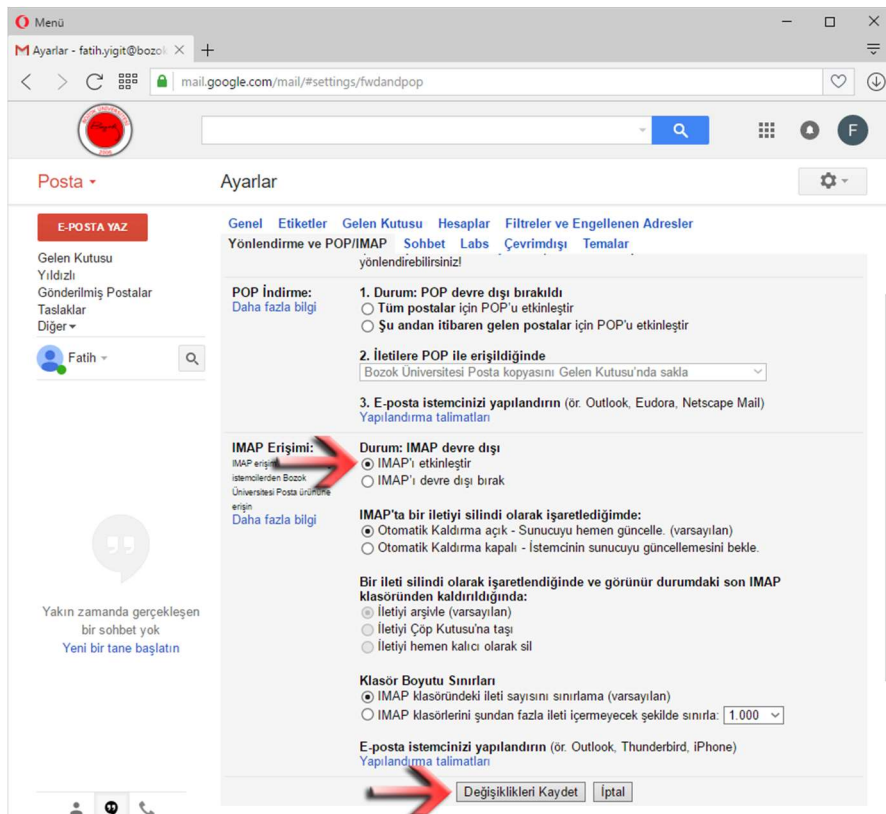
Menü
Ayarlar - fatih.yigit@bozok
mail.google.com/mail/#settings/fwdandpop
F
Posta
Ayarlar
E-POSTA YAZ
Gelen Kutusu
Yıldızlı
Gönderilmiş Postalar
Taslaklar
Diğer
Fatih
Yakın zamanda gerçekleşen bir sohbet yok
Yeni bir tane başlatın
Genel Etiketler Gelen Kutusu Hesaplar Filtreler ve Engellenen Adresler
Yönlendirme ve POP/IMAP Sohbet Labs Çevrimdışı Temalar
yönlendirebilirsiniz!
POP İndirme:
Daha fazla bilgi
1. Durum: POP devre dışı bırakıldı
Tüm postalar için POP'u etkinleştir
Şu andan itibaren gelen postalar için POP'u etkinleştir
2. İletilere POP ile erişildiğinde
Bozok Üniversitesi Posta kopyasını Gelen Kutusu'nda sakla
3. E-posta istemcinizi yapılandırın (ör. Outlook, Eudora, Netscape Mail)
Yapılandırma talimatları
IMAP Erişimi:
IMAP erişimi istemcilerden Bozok Üniversitesi Posta ürününe erişin
Daha fazla bilgi
Durum: IMAP devre dışı
IMAP'ı etkinleştir
IMAP'ı devre dışı bırak
IMAP'ta bir iletiyi silindi olarak işaretlediğimde:
Otomatik Kaldırma açık - Sunucuyu hemen güncelle. (varsayılan)
Otomatik Kaldırma kapalı - İstemcinin sunucuyu güncellemesini bekle.
Bir ileti silindi olarak işaretlendiğinde ve görünür durumdaki son IMAP klasöründen kaldırıldığında:
İletiyi arşivle (varsayılan)
İletiyi Çöp Kutusu'na taşı
İletiyi hemen kalıcı olarak sil
Klasör Boyutu Sınırları
IMAP klasöründeki ileti sayısını sınırlama (varsayılan)
IMAP klasörlerini şundan fazla ileti içermeyecek şekilde sınırla: 1.000
E-posta istemcinizi yapılandırın (ör. Outlook, Thunderbird, iPhone)
Yapılandırma talimatları
Değişiklikleri Kaydet
İptal